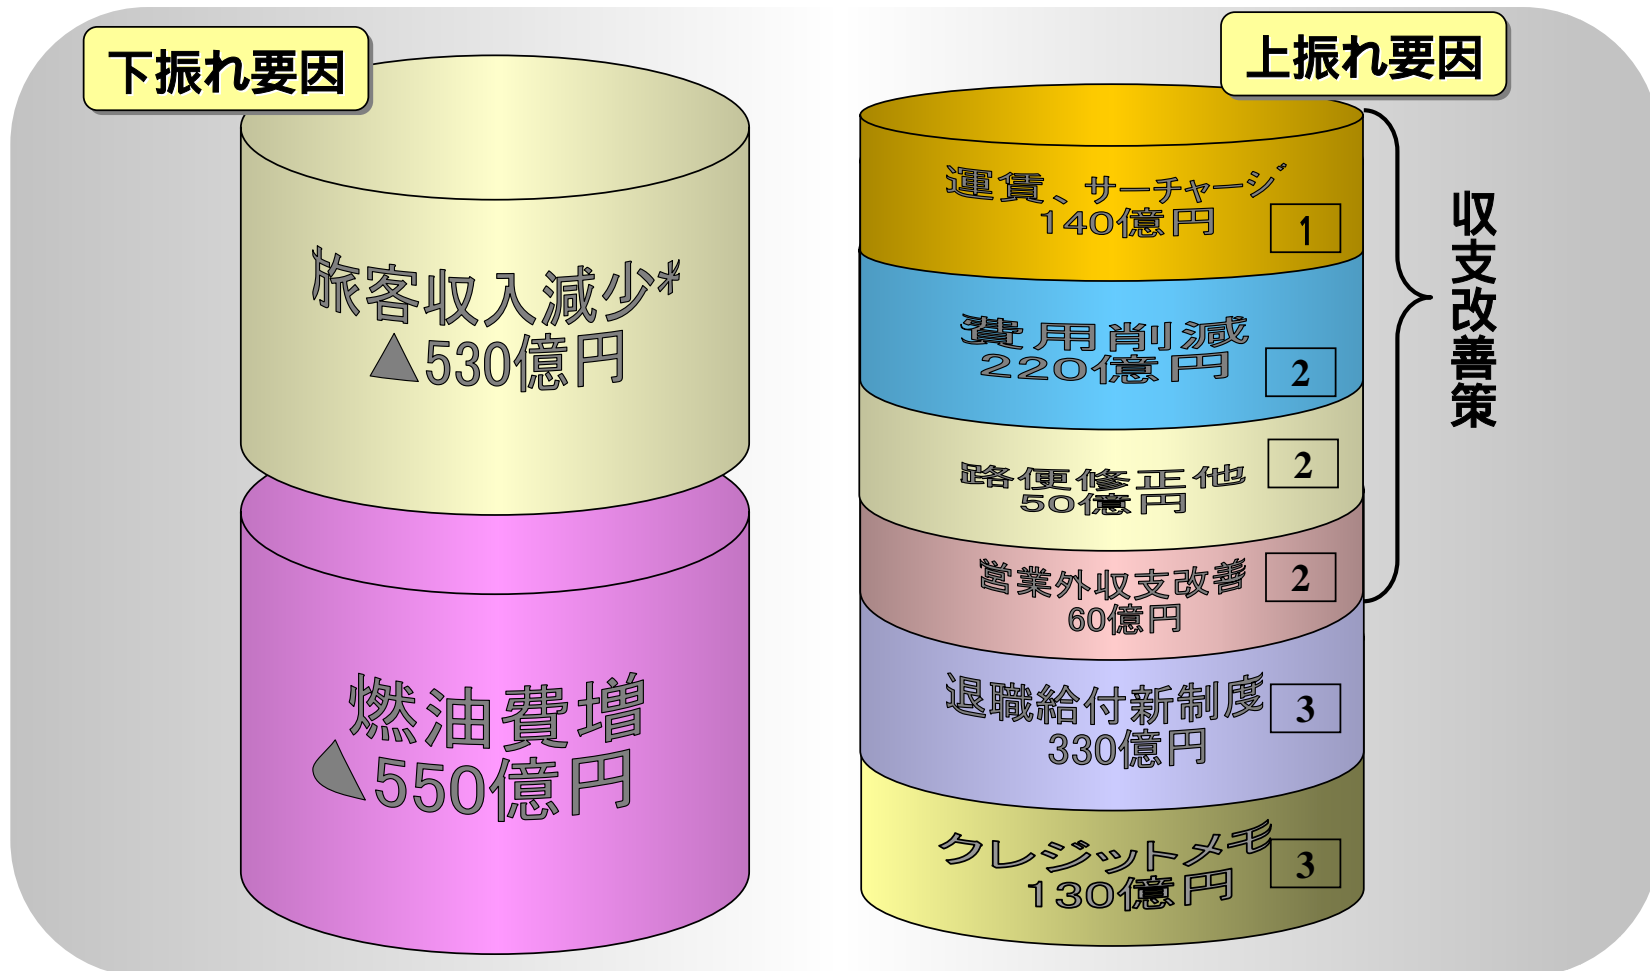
下振れ要因

旅客収入減少*
▲530億円

燃油費増
▲550億円

上振れ要因

運賃、サーチャージ
140億円
1

費用削減
220億円
2

路便修正他
50億円
2

営業外収支改善
60億円
2

収支改善策

退職給付新制度
330億円
3

クレジットメモ
130億円
3